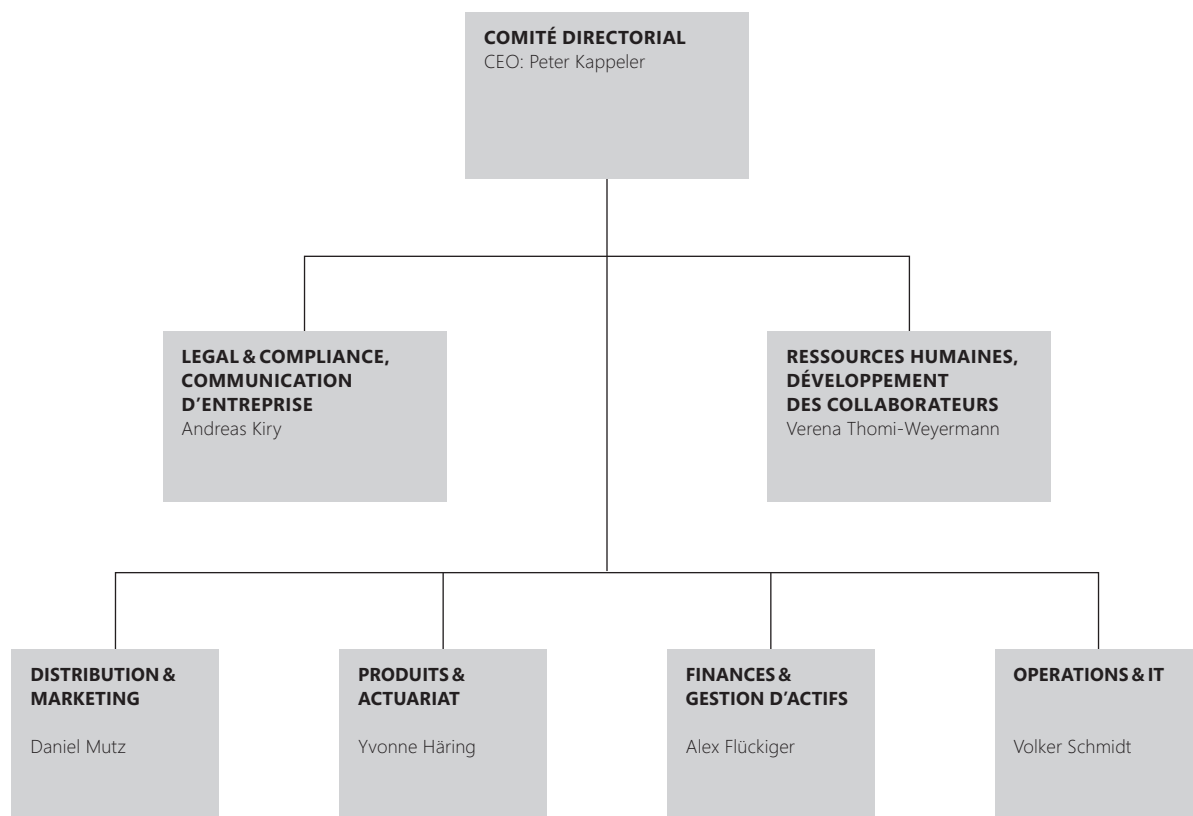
COMITÉ DIRECTORIAL
CEO: Peter Kappeler

LEGAL & COMPLIANCE, COMMUNICATION D'ENTREPRISE
Andreas Kiry

RESSOURCES HUMAINES, DÉVELOPPEMENT DES COLLABORATEURS
Verena Thomi-Weyermann

DISTRIBUTION & MARKETING
Daniel Mutz

PRODUITS & ACTUARIAT
Yvonne Häring

FINANCES & GESTION D'ACTIFS
Alex Flückiger

OPERATIONS & IT
Volker Schmidt